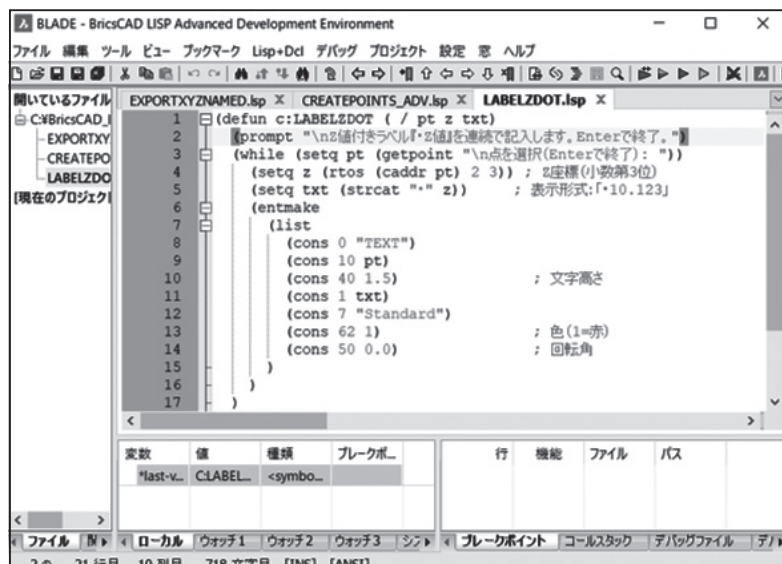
BLADE - BricsCAD LISP Advanced Development Environment

ファイル 編集 ツール ビュー ブックマーク Lisp+Dcl デバッグ プロジェクト 設定 窓 ヘルプ

開いているファイル
C:¥BricsCAD_I
EXPORTXY
CREATEPO
LABELZDO
[現在のプロジェクト]

EXPORTXYZNAMED.lsp × CREATEPOINTS_ADV.lsp × LABELZDOT.lsp ×

1 (defun c:LABELZDOT ( / pt z txt)
2 (prompt "\nZ値付きラベル「・Z値」を連続で記入します。Enterで終了。")
3 (while (setq pt (getpoint "\n点を選択(Enterで終了): "))
4 (setq z (rtos (caddr pt) 2 3)) ; Z座標(小数第3位)
5 (setq txt (strcat "・" z)) ; 表示形式:「・10.123」
6 (entmake
7 (list
8 (cons 0 "TEXT")
9 (cons 10 pt)
10 (cons 40 1.5) ; 文字高さ
11 (cons 1 txt)
12 (cons 7 "Standard")
13 (cons 62 1) ; 色(1=赤)
14 (cons 50 0.0) ; 回転角
15 )
16 )
17 )

| 変数 | 値 | 種類 | ブレークポ... |
|---|---|---|---|
| *last-v... | C:LABEL... | <symbo... | |

| 行 | 機能 | ファイル | パス |
|---|---|---|---|

ファイル | Ⅳ | ローカル | ウォッチ1 | ウォッチ2 | ウォッチ3 | シン | ブレークポイント | コールスタック | デバッグファイル | デ

2の 21 行目 10 列目 718 文字目 [INS] [ANSI]